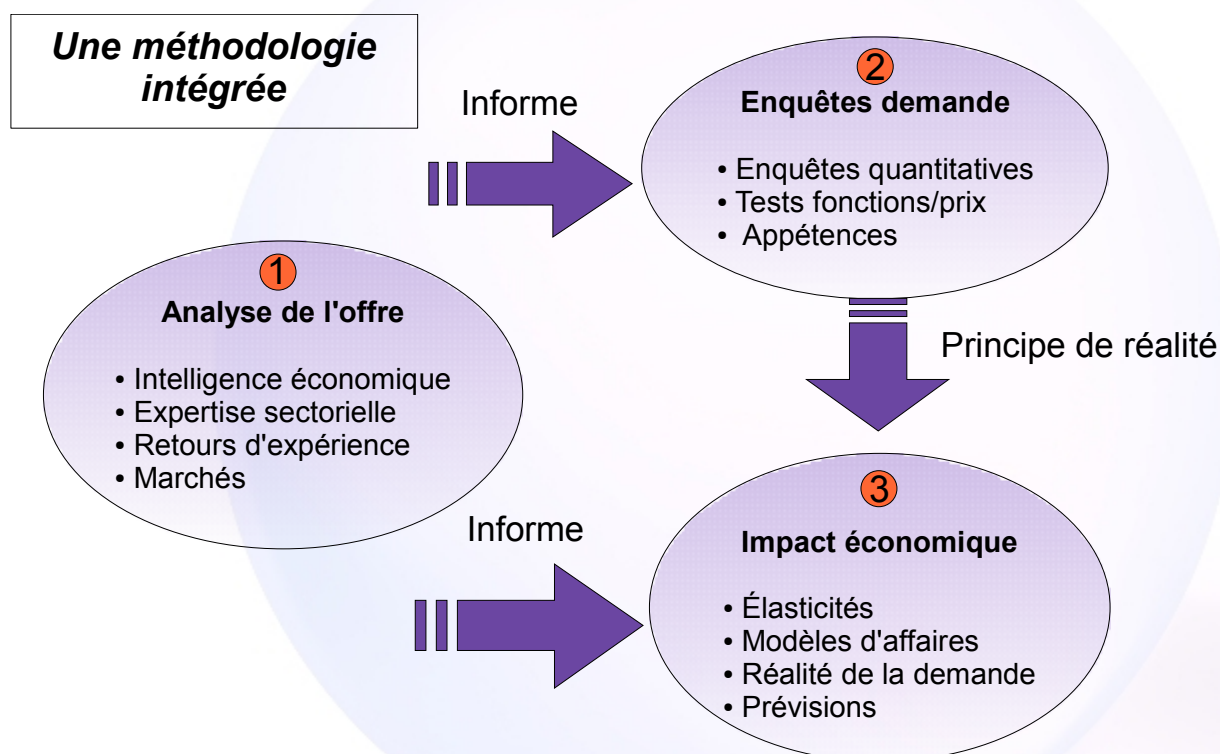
Une méthodologie intégrée

Informe

2
Enquêtes demande

• Enquêtes quantitatives
• Tests fonctions/prix
• Appétences

1
Analyse de l'offre

• Intelligence économique
• Expertise sectorielle
• Retours d'expérience
• Marchés

Principe de réalité

Informe

3
Impact économique

• Élasticités
• Modèles d'affaires
• Réalité de la demande
• Prévisions